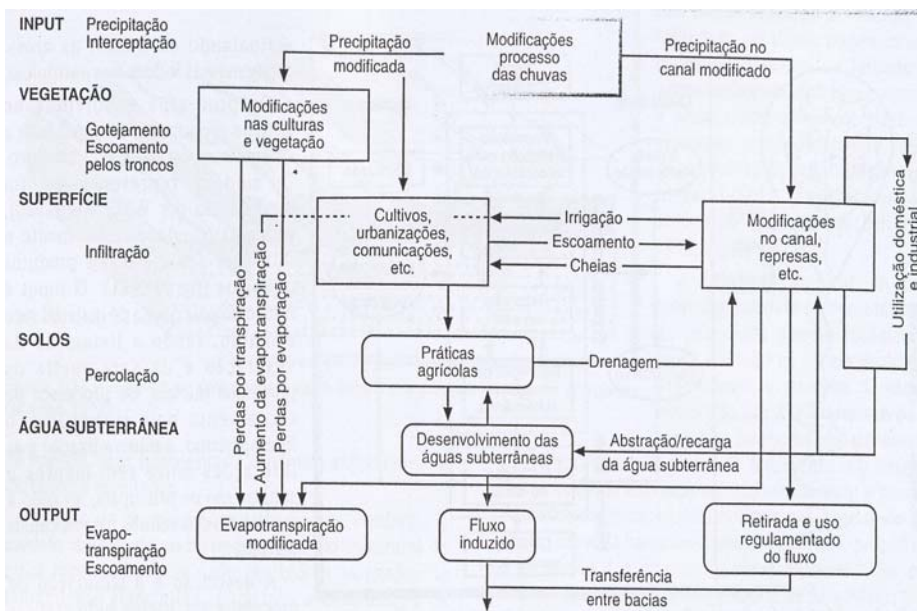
INPUT Precipitação
Interceptação

Precipitação modificada

Modificações processo das chuvas

Precipitação no canal modificado

VEGETAÇÃO

Gotejamento
Escoamento pelos troncos

Modificações nas culturas e vegetação

SUPERFÍCIE

Infiltração

Cultivos, urbanizações, comunicações, etc.

Irrigação

Escoamento

Cheias

Modificações no canal, represas, etc.

Utilização doméstica e industrial

Perdas por transpiração

Aumento da evapotranspiração

Perdas por evaporação

SOLOS

Percolação

Práticas agrícolas

Drenagem

ÁGUA SUBTERRÂNEA

Desenvolvimento das águas subterrâneas

Abstração/recarga da água subterrânea

OUTPUT

Evapotranspiração
Escoamento

Evapotranspiração modificada

Fluxo induzido

Retirada e uso regulamentado do fluxo

Transferência entre bacias